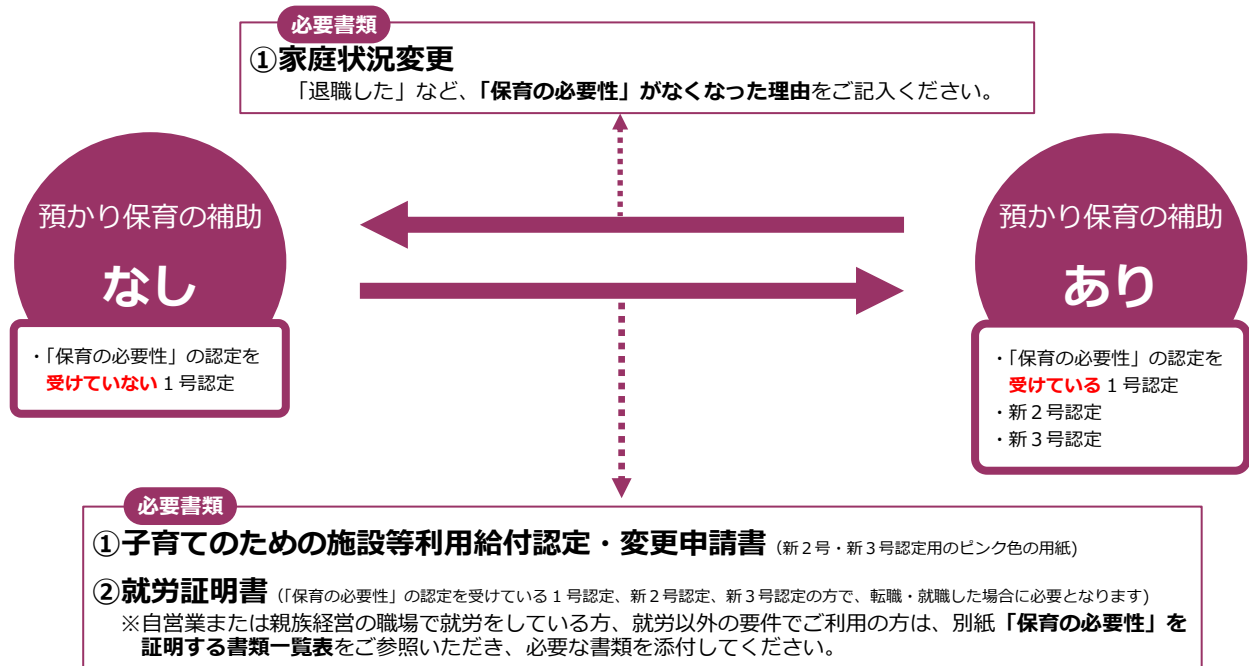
必要書類
①家庭状況変更
「退職した」など、「保育の必要性」がなくなった理由をご記入ください。

預かり保育の補助
なし

・「保育の必要性」の認定を受けていない１号認定

預かり保育の補助
あり

・「保育の必要性」の認定を受けている１号認定
・新２号認定
・新３号認定

必要書類
①子育てのための施設等利用給付認定・変更申請書（新２号・新３号認定用のピンク色の用紙）
②就労証明書（「保育の必要性」の認定を受けている１号認定、新２号認定、新３号認定の方で、転職・就職した場合に必要となります）
※自営業または親族経営の職場で就労をしている方、就労以外の要件でご利用の方は、別紙「保育の必要性」を証明する書類一覧表をご参照いただき、必要な書類を添付してください。